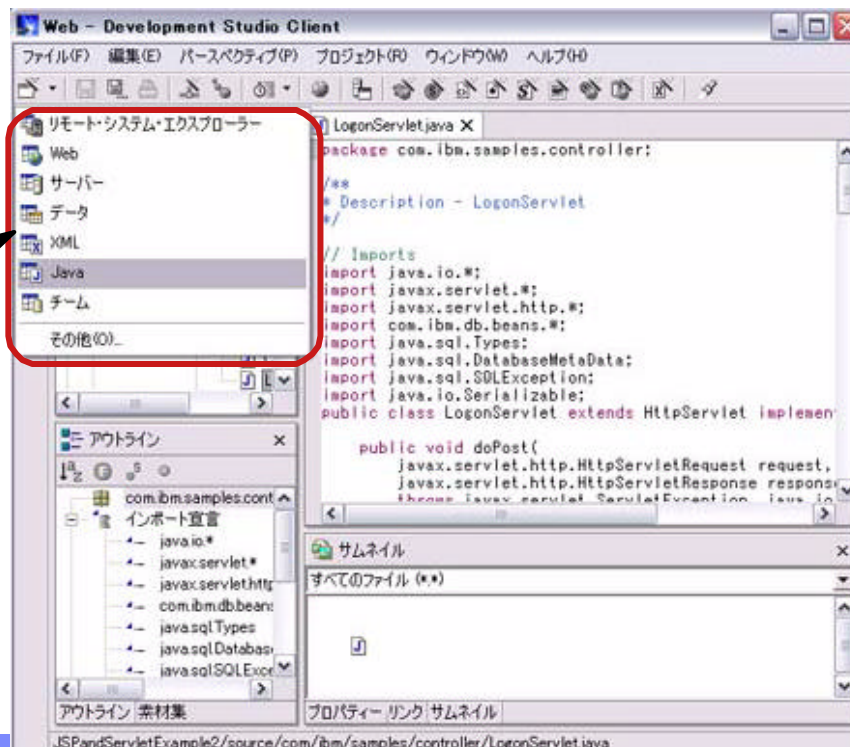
Web - Development Studio Client

ファイル(F) 編集(E) パースペクティブ(P) プロジェクト(R) ウィンドウ(W) ヘルプ(H)

リモート・システム・エクスプローラー
Web
サーバー
データ
XML
Java
チーム
その他(O)...

LogonServlet.java

package com.ibm.samples.controller;

/**
* Description - LogonServlet
*/

// Imports
import java.io.*;
import javax.servlet.*;
import javax.servlet.http.*;
import com.ibm.db.beans.*;
import java.sql.Types;
import java.sql.DatabaseMetaData;
import java.sql.SQLException;
import java.io.Serializable;
public class LogonServlet extends HttpServlet implemen

public void doPost(
javax.servlet.http.HttpServletRequest request,
javax.servlet.http.HttpServletResponse respons
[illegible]

アウトライン

com.ibm.samples.cont
インポート宣言
java.io.*
javax.servlet.*
javax.servlet.http
com.ibm.db.beans
java.sql.Types
java.sql.Databas
java.sql.SQLExce

アウトライン 素材集

サムネイル
すべてのファイル (*.*)

プロパティー リンク サムネイル

JSPandServletExample2/source/com/ibm/samples/controller/LogonServlet.java